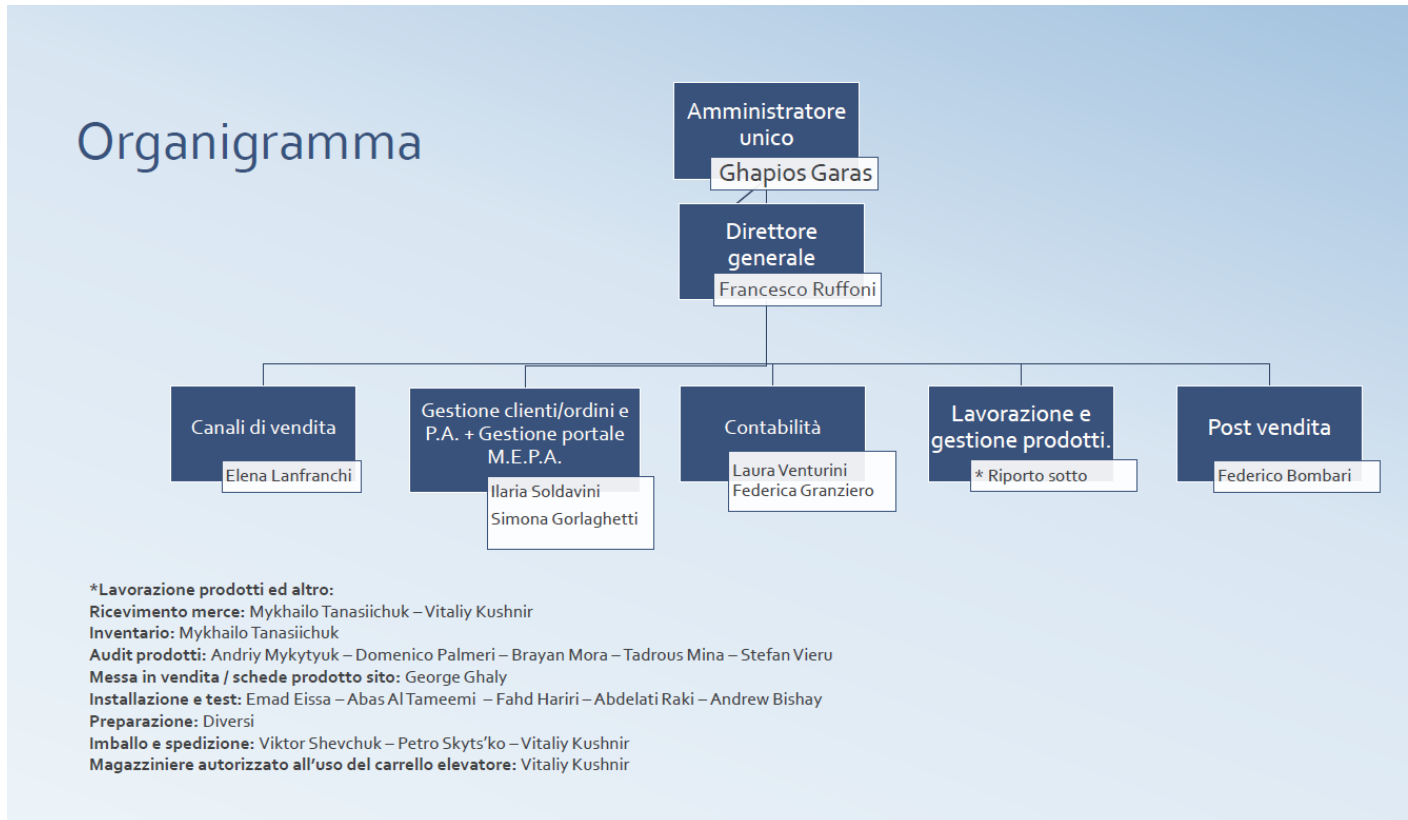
Organigramma

Amministratore unico
Ghapios Garas

Direttore generale
Francesco Ruffoni

Canali di vendita
Elena Lanfranchi

Gestione clienti/ordini e P.A. + Gestione portale M.E.P.A.
Ilaria Soldavini
Simona Gorlaghetti

Contabilità
Laura Venturini
Federica Granziero

Lavorazione e gestione prodotti.
* Riporto sotto

Post vendita
Federico Bombari

*Lavorazione prodotti ed altro:
Ricevimento merce: Mykhailo Tanasiichuk – Vitaliy Kushnir
Inventario: Mykhailo Tanasiichuk
Audit prodotti: Andriy Mykytyuk – Domenico Palmeri – Brayan Mora – Tadrous Mina – Stefan Vieru
Messa in vendita / schede prodotto sito: George Ghaly
Installazione e test: Emad Eissa – Abas Al Tameemi – Fahd Hariri – Abdelati Raki – Andrew Bishay
Preparazione: Diversi
Imballo e spedizione: Viktor Shevchuk – Petro Skyts'ko – Vitaliy Kushnir
Magazziniere autorizzato all'uso del carrello elevatore: Vitaliy Kushnir